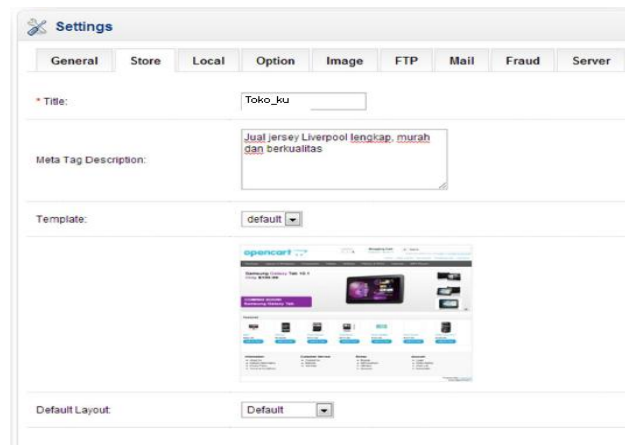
Settings

General | Store | Local | Option | Image | FTP | Mail | Fraud | Server

* Title: Toko_ku

Meta Tag Description: Jual jersey Liverpool lengkap, murah dan berkualitas

Template: default

opencart

Samsung Galaxy Tab 10.1

Default Layout: Default